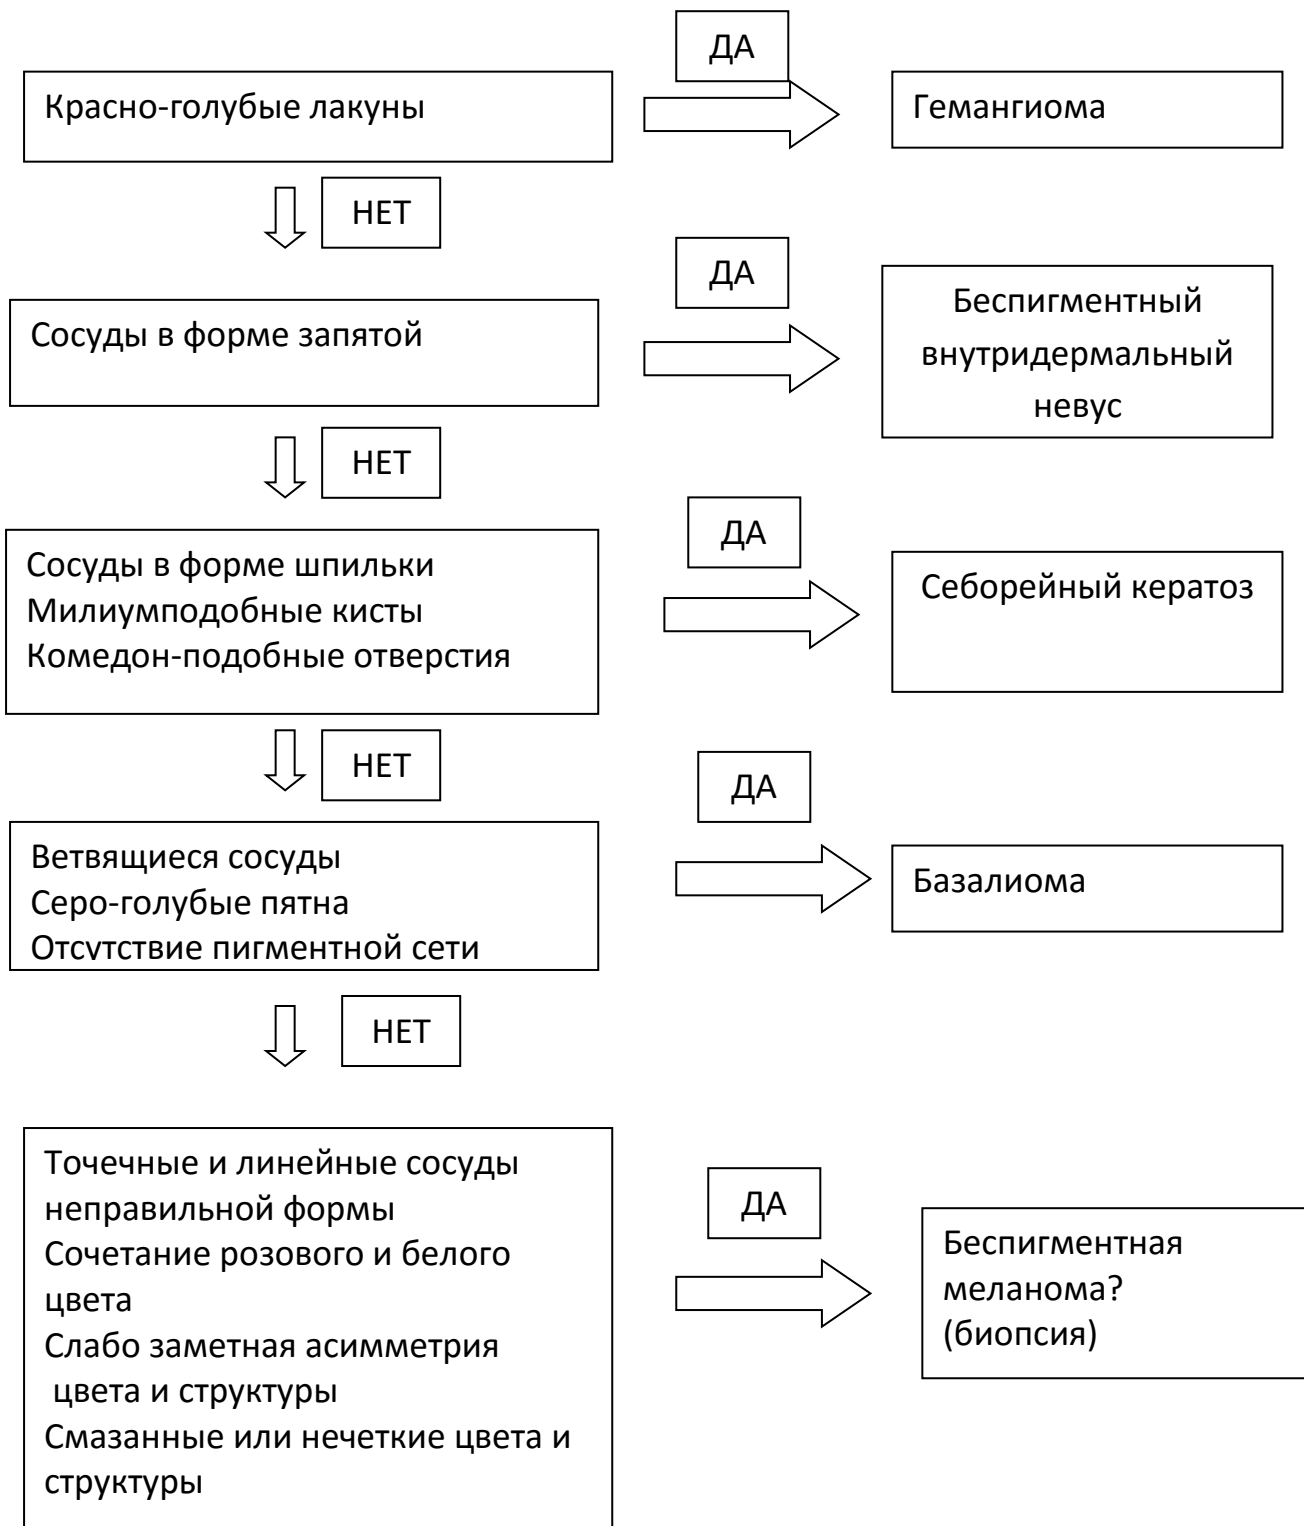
ДА

Красно-голубые лакуны

Гемангиома

НЕТ

ДА

Сосуды в форме запятой

Беспигментный внутридермальный невус

НЕТ

ДА

Сосуды в форме шпильки
Милиумподобные кисты
Комедон-подобные отверстия

Себорейный кератоз

НЕТ

ДА

Ветвящиеся сосуды
Серо-голубые пятна
Отсутствие пигментной сети

Базалиома

НЕТ

Точечные и линейные сосуды неправильной формы
Сочетание розового и белого цвета
Слабо заметная асимметрия цвета и структуры
Смазанные или нечеткие цвета и структуры

ДА

Беспигментная меланома?
(биопсия)